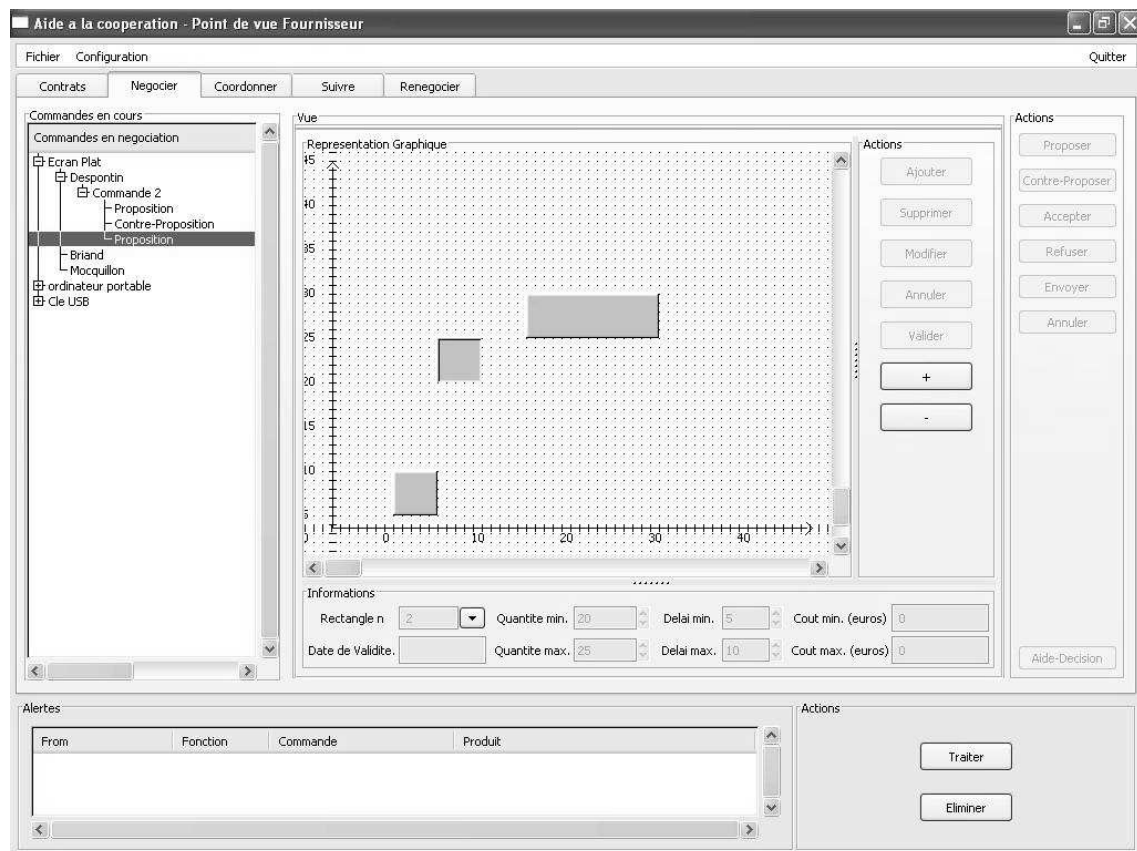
Aide a la cooperation - Point de vue Fournisseur

Fichier Configuration

Quitter

Contrats | Negocier | Coordonner | Suivre | Renegocier

Commandes en cours

Commandes en negociation

Ecran Plat
Despontin
Commande 2
Proposition
Contre-Proposition
Proposition
Briand
Mocquillon
ordinateur portable
Cle USB

Vue

Representation Graphique

45
40
35
30
25
20
15
10
5
0
0
10
20
30
40

Actions

Ajouter

Supprimer

Modifier

Annuler

Valider

+

-

Actions

Proposer

Contre-Proposer

Accepter

Refuser

Envoyer

Annuler

Aide-Decision

Informations

Rectangle n 2

Quantite min. 20

Delai min. 5

Cout min. (euros) 0

Date de Validite.

Quantite max. 25

Delai max. 10

Cout max. (euros) 0

Alertes

| From | Fonction | Commande | Produit |
|---|---|---|---|

Actions

Traiter

Eliminer